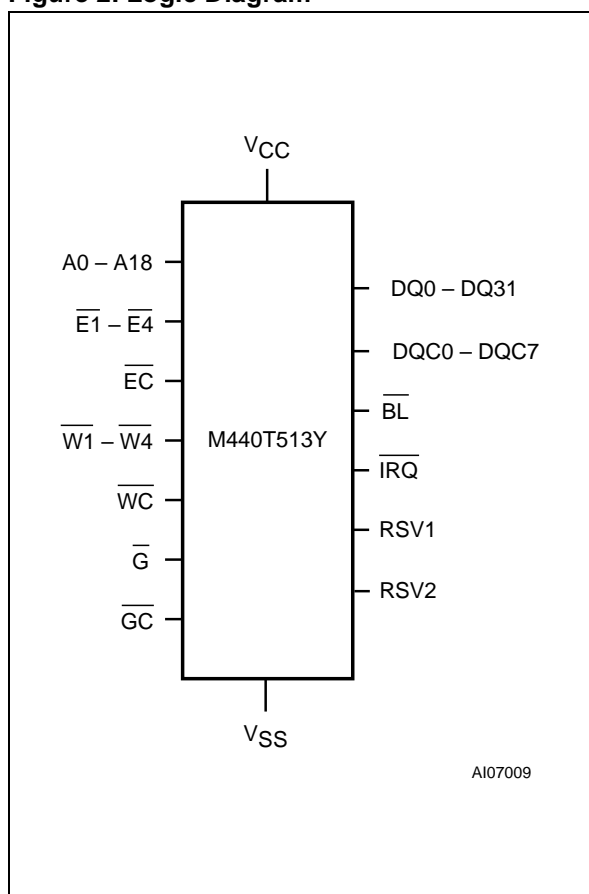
Figure 2. Logic Diagram

$V_{CC}$

A0 – A18

$\overline{E1}$ – $\overline{E4}$

$\overline{EC}$

$\overline{W1}$ – $\overline{W4}$

$\overline{WC}$

$\overline{G}$

$\overline{GC}$

M440T513Y

DQ0 – DQ31

DQC0 – DQC7

$\overline{BL}$

$\overline{IRQ}$

RSV1

RSV2

$V_{SS}$

AI07009